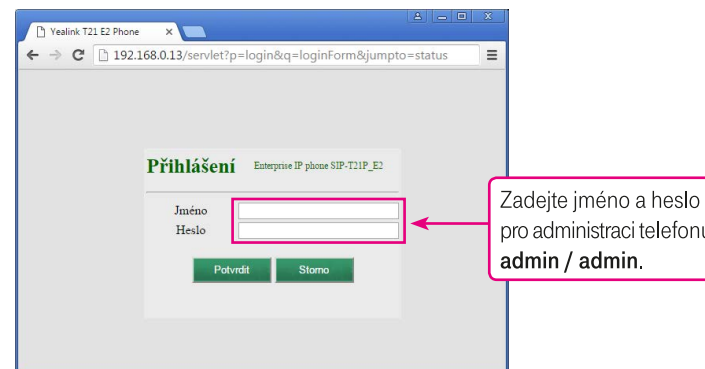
Yealink T21 E2 Phone ×

192.168.0.13/servlet?p=login&q=loginForm&jumpto=status

Přihlášení Enterprise IP phone SIP-T21P_E2

Jméno
Heslo

Potvrdit Storno

Zadejte jméno a heslo pro administraci telefonu admin / admin.